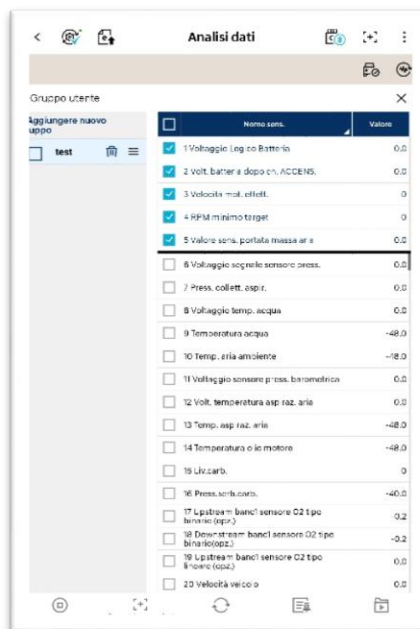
Analisi dati

Gruppo utente

Aggiungere nuovo uppo

test

| | Nome sens. | Valore |
|---|---|---|
| ☑ | 1 Voltaggio Logico Batteria | 0.0 |
| ☑ | 2 Volt. batteria dopo on. ACCENS. | 0.0 |
| ☑ | 3 Velocità mot. effett. | 0 |
| ☑ | 4 RPM minimo target | 0 |
| ☑ | 5 Valore sens. portata massa aria | 0.0 |
| ☐ | 6 Voltaggio segnale sensore press. | 0.0 |
| ☐ | 7 Press. collett. aspir. | 0.0 |
| ☐ | 8 Voltaggio temp. acqua | 0.0 |
| ☐ | 9 Temperatura acqua | -48.0 |
| ☐ | 10 Temp. aria ambiente | -48.0 |
| ☐ | 11 Voltaggio sensore press. barometrica | 0.0 |
| ☐ | 12 Volt. temperatura asp raz. aria | 0.0 |
| ☐ | 13 Temp. asp raz. aria | -48.0 |
| ☐ | 14 Temperatura olio motore | -48.0 |
| ☐ | 15 Liv.carb. | 0 |
| ☐ | 16 Press.serb.carb. | -40.0 |
| ☐ | 17 Upstream banc1 sensore O2 tipo binario (opz.) | 0.2 |
| ☐ | 18 Downstream banc1 sensore O2 tipo binario(opz.) | -0.2 |
| ☐ | 19 Upstream banc1 sensore O2 tipo lineare (opz.) | 0.0 |
| ☐ | 20 Velocità veicolo | 0.0 |